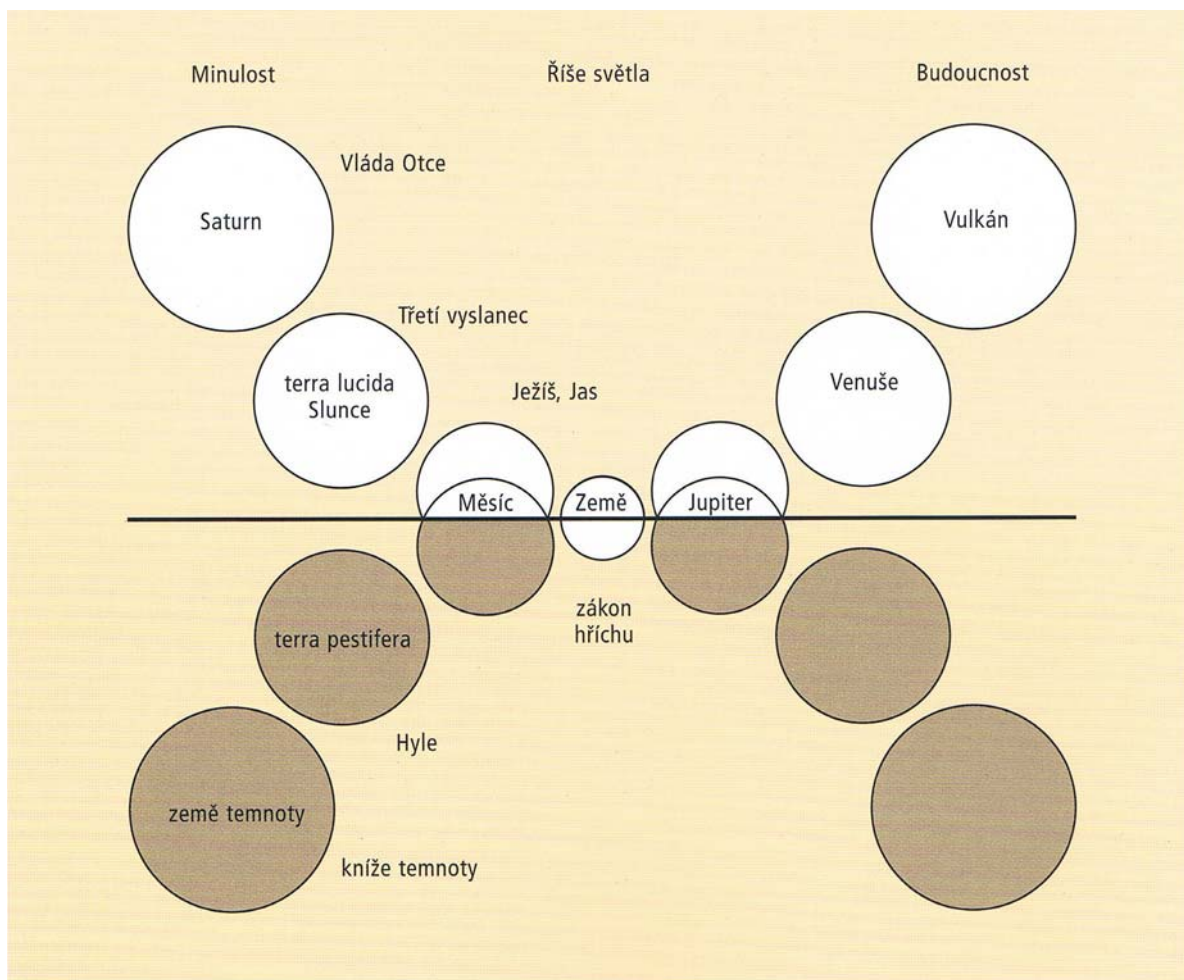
Minulost

Říše světla

Budoucnost

Vláda Otce

Saturn

Vulkán

Třetí vyslanec

terra lucida Slunce

Venuše

Ježíš, Jas

Měsíc

Země

Jupiter

zákon hříchu

terra pestifera

Hyle

země temnoty

kníže temnoty